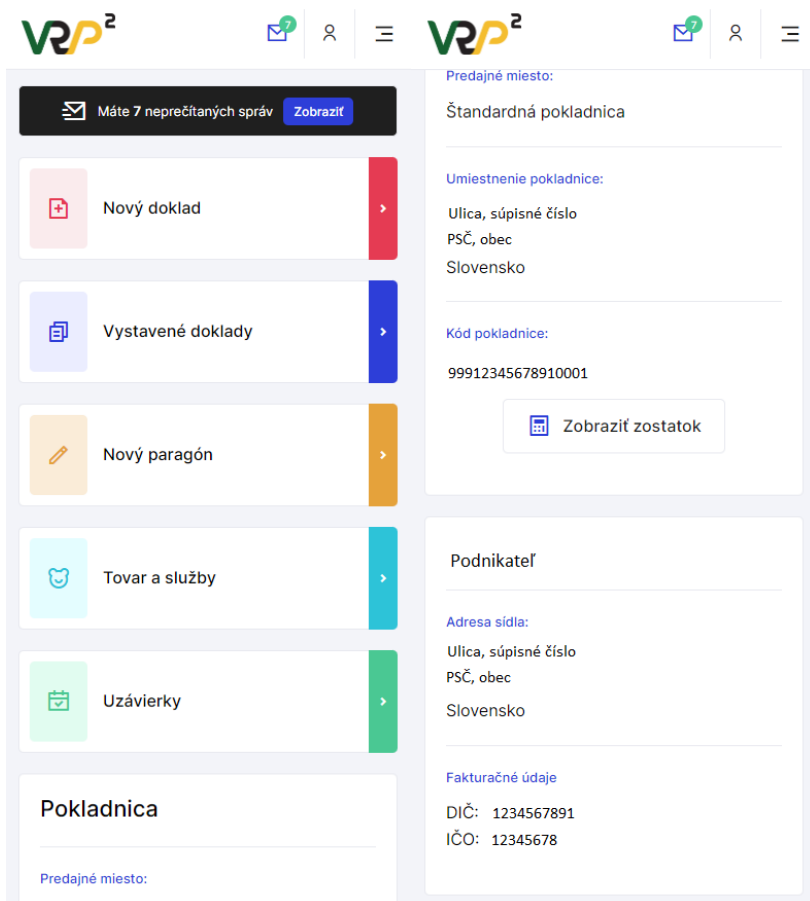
VRP²

7

Máte 7 neprečítaných správ Zobraziť

Nový doklad

Vystavené doklady

Nový paragón

Tovar a služby

Uzávierky

Pokladnica

Predajné miesto:

VRP²

7

Predajné miesto:

Štandardná pokladnica

Umiestnenie pokladnice:

Ulica, súpisné číslo
PSČ, obec
Slovensko

Kód pokladnice:

99912345678910001

Zobraziť zostatok

Podnikateľ

Adresa sídla:

Ulica, súpisné číslo
PSČ, obec
Slovensko

Fakturačné údaje

DIČ: 1234567891
IČO: 12345678